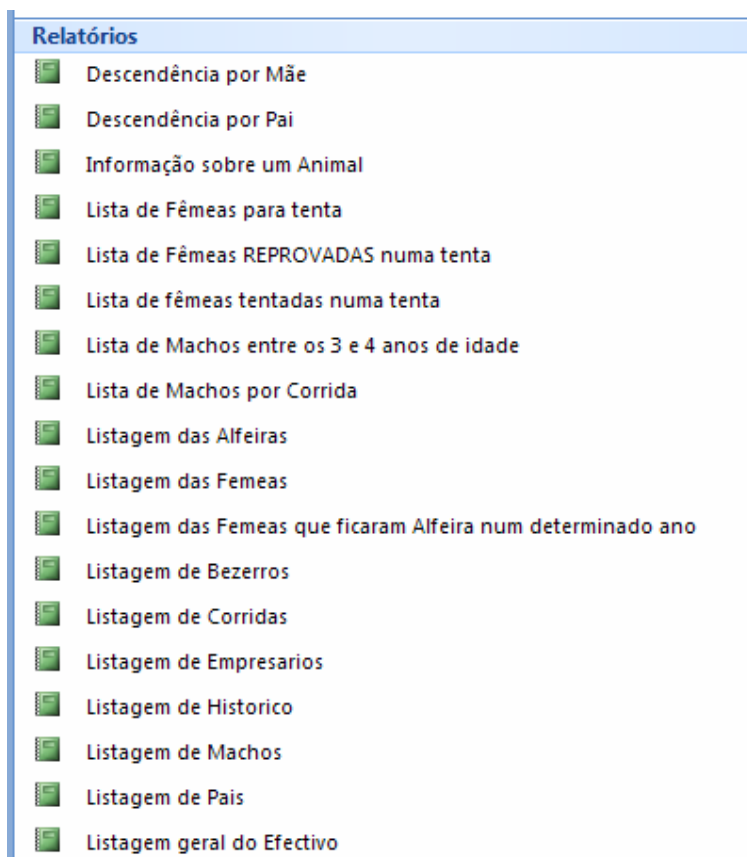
Relatórios

Descendência por Mãe

Descendência por Pai

Informação sobre um Animal

Lista de Fêmeas para tenta

Lista de Fêmeas REPROVADAS numa tenta

Lista de fêmeas tentadas numa tenta

Lista de Machos entre os 3 e 4 anos de idade

Lista de Machos por Corrida

Listagem das Alfeiras

Listagem das Femeas

Listagem das Femeas que ficaram Alfeira num determinado ano

Listagem de Bezerros

Listagem de Corridas

Listagem de Empresarios

Listagem de Historico

Listagem de Machos

Listagem de Pais

Listagem geral do Efectivo